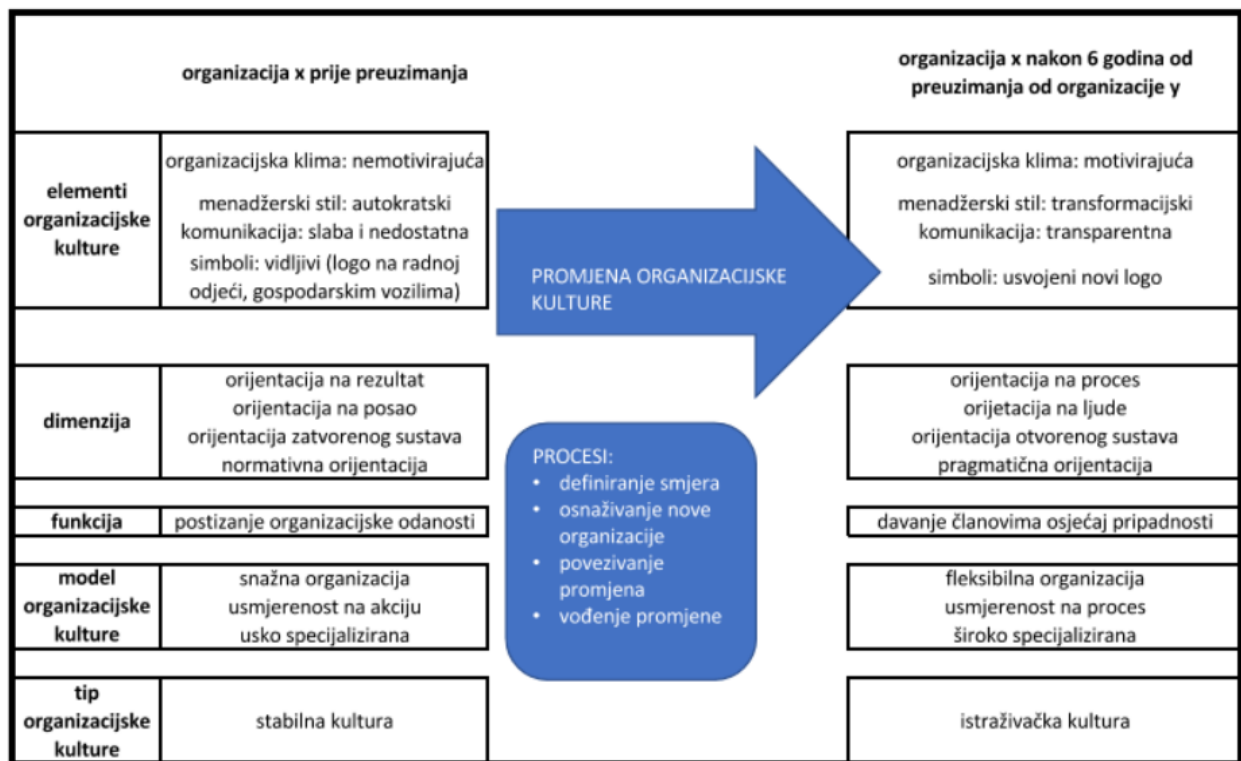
organizacija x prije preuzimanja

organizacija x nakon 6 godina od preuzimanja od organizacije y

| | organizacija x prije preuzimanja | organizacija x nakon 6 godina od preuzimanja od organizacije y |
|---|---|---|
| elementi organizacijske kulture | organizacijska klima: nemotivirajuća menadžerski stil: autokratski komunikacija: slaba i nedostatna simboli: vidljivi (logo na radnoj odjeći, gospodarskim vozilima) | organizacijska klima: motivirajuća menadžerski stil: transformacijski komunikacija: transparentna simboli: usvojeni novi logo |
| dimenzija | orijentacija na rezultat orijentacija na posao orijentacija zatvorenog sustava normativna orijentacija | orijentacija na proces orijetacija na ljude orijentacija otvorenog sustava pragmatična orijentacija |
| funkcija | postizanje organizacijske odanosti | davanje članovima osjećaj pripadnosti |
| model organizacijske kulture | snažna organizacija usmjerenost na akciju usko specijalizirana | fleksibilna organizacija usmjerenost na proces široko specijalizirana |
| tip organizacijske kulture | stabilna kultura | istraživačka kultura |

PROMJENA ORGANIZACIJSKE KULTURE

PROCESI:
• definiranje smjera
• osnaživanje nove organizacije
• povezivanje promjena
• vođenje promjene